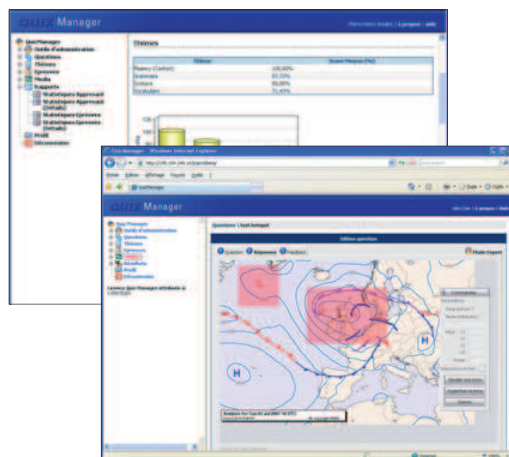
QUIZ Manager

QuizManager
Outils d'administration
Questions
Thèmes
Epreuves
Media
Rapports
Statistiques Apprenant
Statistiques Apprenant (Détails)
Statistiques Epreuves
Statistiques Epreuves (Détails)
Profil
Déconnexion

Thèmes

| Thème | Score Moyen (%) |
|---|---|
| Fluency (Confort) | 100,00% |
| Grammaire | 83,33% |
| Syntaxe | 90,00% |
| Vocabulaire | 71,43% |

100

Quiz Manager - Windows Internet Explorer

Fichier Edition Affichage Favoris Outils ?

QuizManager

QUIZ Manager

QuizManager
Outils d'administration
Questions
Thèmes
Epreuves
Media
Rapports
Profil
Déconnexion

Licence QuizManager attribuée à

Questions \ test hotspot

Edition question

Question Réponses Feedback

Mode Expert

H

H